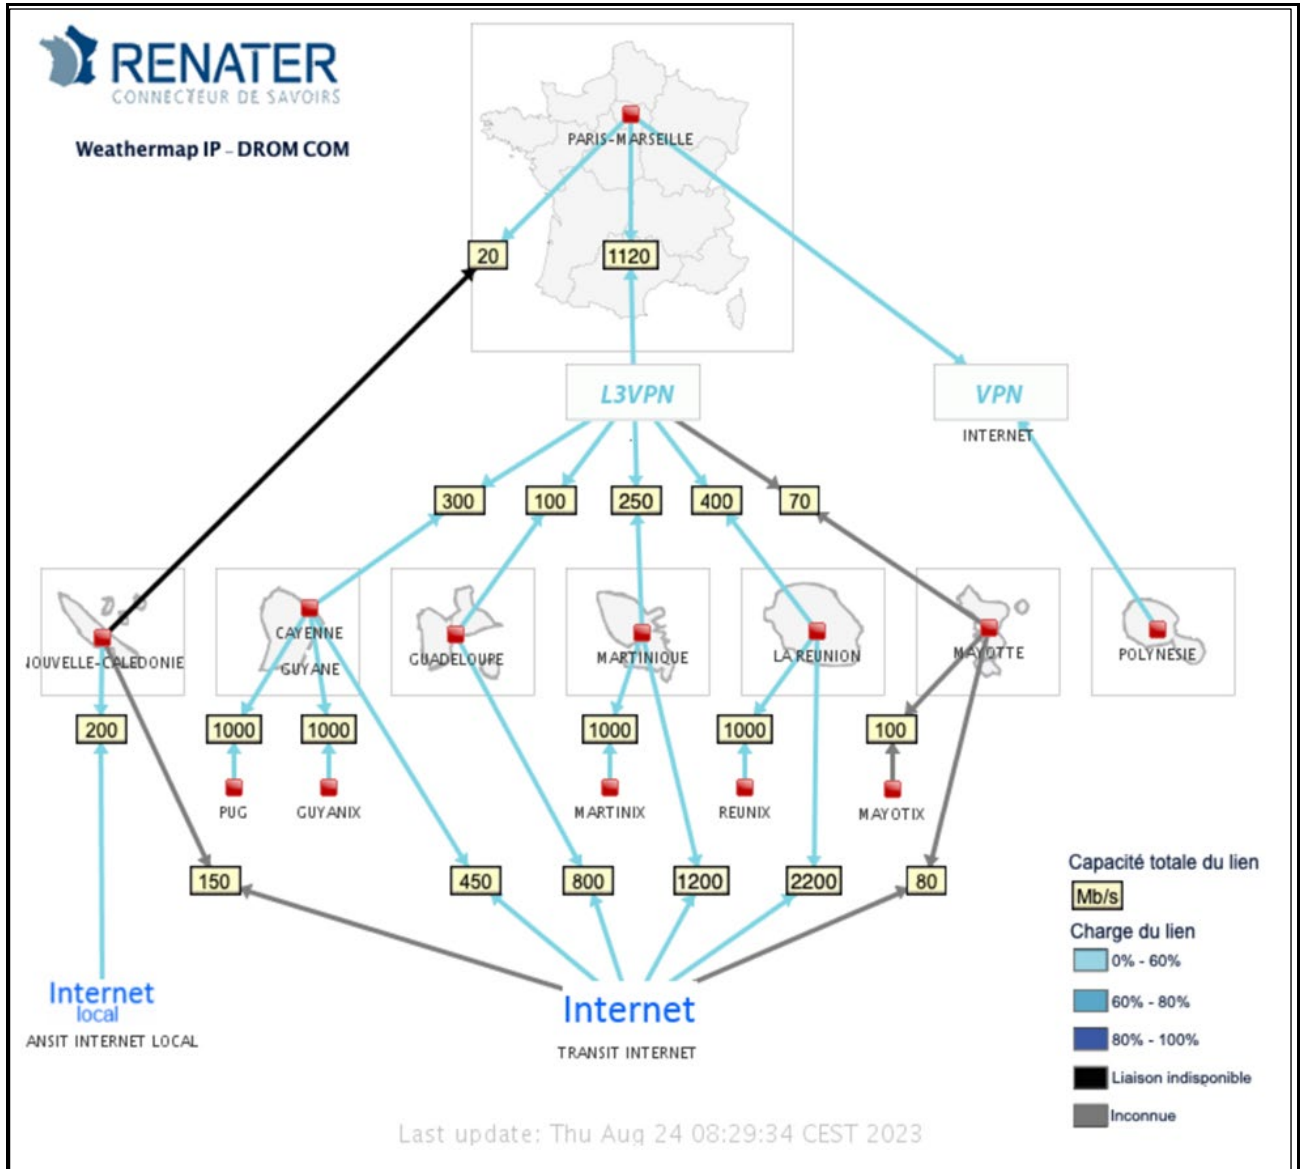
RENATER
CONNECTEUR DE SAVOIRS

Weathermap IP – DROM COM

PARIS-MARSEILLE

20

1120

L3VPN

VPN

INTERNET

300

100

250

400

70

IOUVELLE-CALEDONIE

CAYENNE

GUYANE

GUADELOUPE

MARTINIQUE

LA REUNION

MAYOTTE

POLYNESIE

200

1000

1000

1000

1000

100

PUG

GUYANIX

MARTINIX

REUNIX

MAYOTIX

150

450

800

1200

2200

80

Capacité totale du lien

Mb/s

Charge du lien

0% - 60%

60% - 80%

80% - 100%

Liaison indisponible

Inconnue

Internet
local

ANSIT INTERNET LOCAL

Internet

TRANSIT INTERNET

Last update: Thu Aug 24 08:29:34 CEST 2023